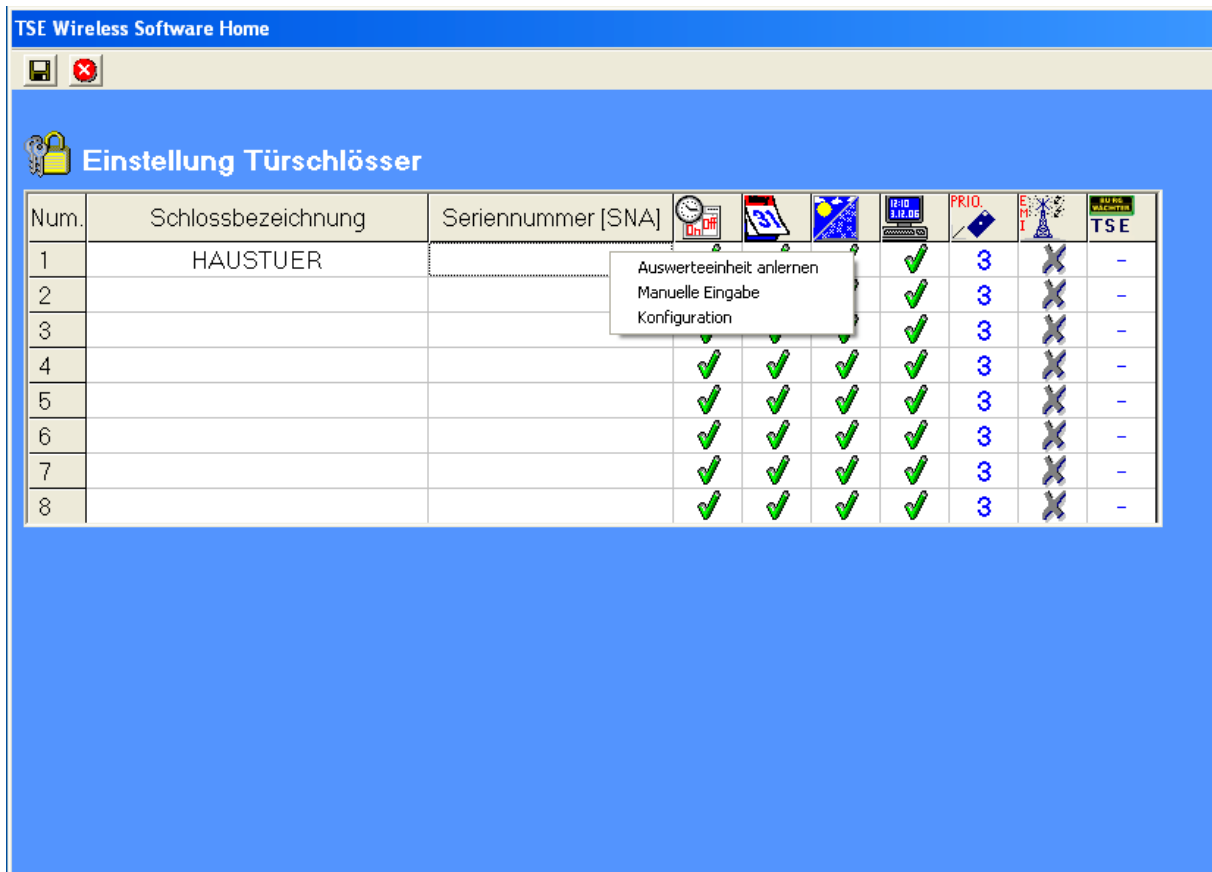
TSE Wireless Software Home

Einstellung Türschlösser

| Num. | Schlossbezeichnung | Seriennummer [SNA] | On Off | 31 | | 12:10 3.12.06 | PRIO. | E M I | TSE |
|---|---|---|---|---|---|---|---|---|---|
| 1 | HAUSTUER | | | | | | 3 | | - |
| 2 | | | | | | | 3 | | - |
| 3 | | | | | | | 3 | | - |
| 4 | | | | | | | 3 | | - |
| 5 | | | | | | | 3 | | - |
| 6 | | | | | | | 3 | | - |
| 7 | | | | | | | 3 | | - |
| 8 | | | | | | | 3 | | - |

Auswerteeinheit anlernen
Manuelle Eingabe
Konfiguration